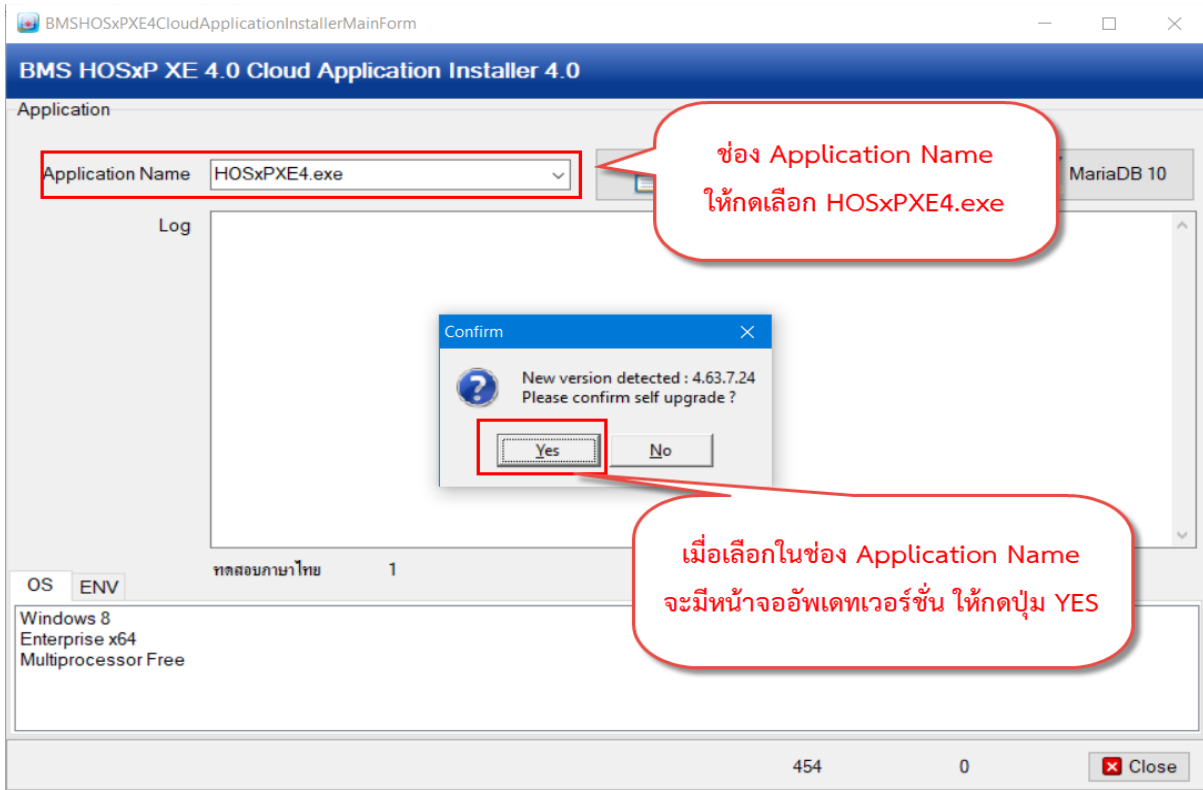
BMSHOSxPXE4CloudApplicationInstallerMainForm

BMS HOSxP XE 4.0 Cloud Application Installer 4.0

Application

Application Name HOSxPXE4.exe

ช่อง Application Name ให้กดเลือก HOSxPXE4.exe

MariaDB 10

Log

Confirm

New version detected : 4.63.7.24
Please confirm self upgrade ?

Yes No

เมื่อเลือกในช่อง Application Name จะมีหน้าจออัพเดทเวอร์ชั่น ให้กดปุ่ม YES

ทดสอบภาษาไทย 1

OS ENV

Windows 8
Enterprise x64
Multiprocessor Free

454 0 Close